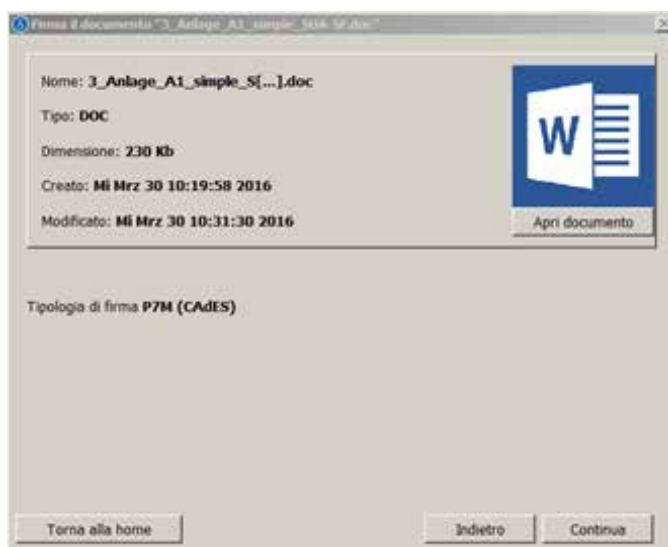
Firma il documento "3_Anlage_A1_simple_SGK-SF.doc"

Nome: 3_Anlage_A1_simple_S[...].doc

Tipo: DOC

Dimensione: 230 Kb

Creato: Mi Mrz 30 10:19:58 2016

Modificato: Mi Mrz 30 10:31:30 2016

W

Apri documento

Tipologia di firma P7M (CAdES)

Torna alla home

Indietro

Continua